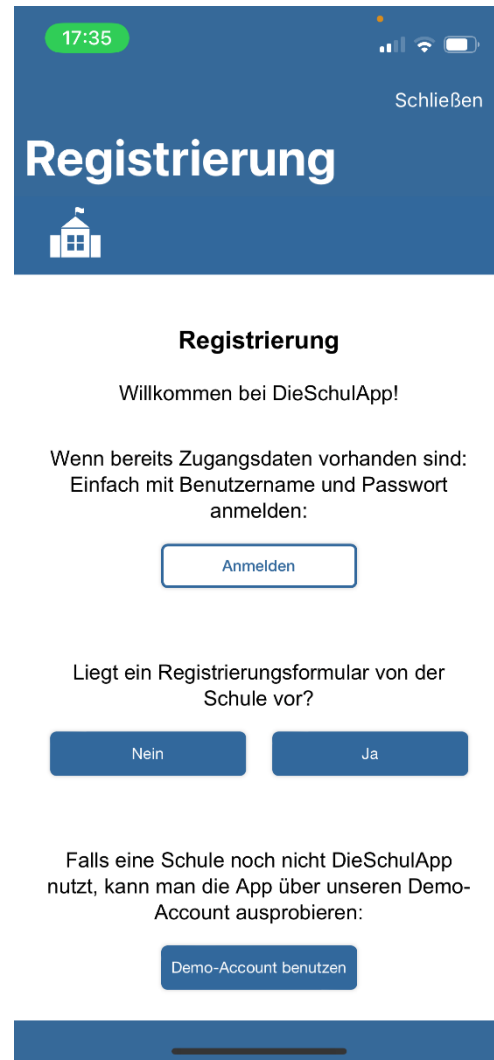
17:35

Schließen

Registrierung

Registrierung

Willkommen bei DieSchulApp!

Wenn bereits Zugangsdaten vorhanden sind: Einfach mit Benutzername und Passwort anmelden:

Anmelden

Liegt ein Registrierungsformular von der Schule vor?

Nein

Ja

Falls eine Schule noch nicht DieSchulApp nutzt, kann man die App über unseren Demo-Account ausprobieren:

Demo-Account benutzen